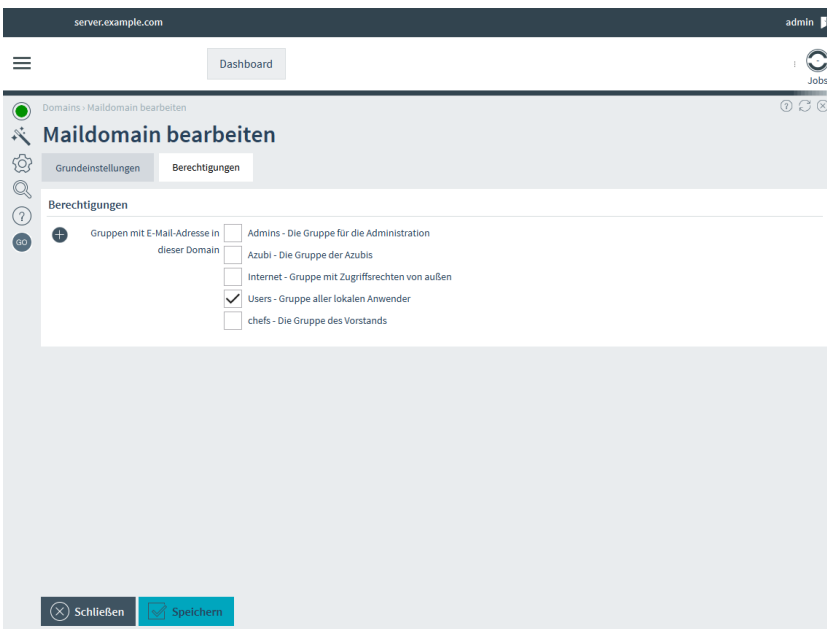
server.example.com

admin

Dashboard

Jobs

GO

Domains › Maildomain bearbeiten

Maildomain bearbeiten

Grundeinstellungen

Berechtigungen

Berechtigungen

Gruppen mit E-Mail-Adresse in dieser Domain

Admins - Die Gruppe für die Administration

Azubi - Die Gruppe der Azubis

Internet - Gruppe mit Zugriffsrechten von außen

Users - Gruppe aller lokalen Anwender

chefs - Die Gruppe des Vorstands

Schließen

Speichern